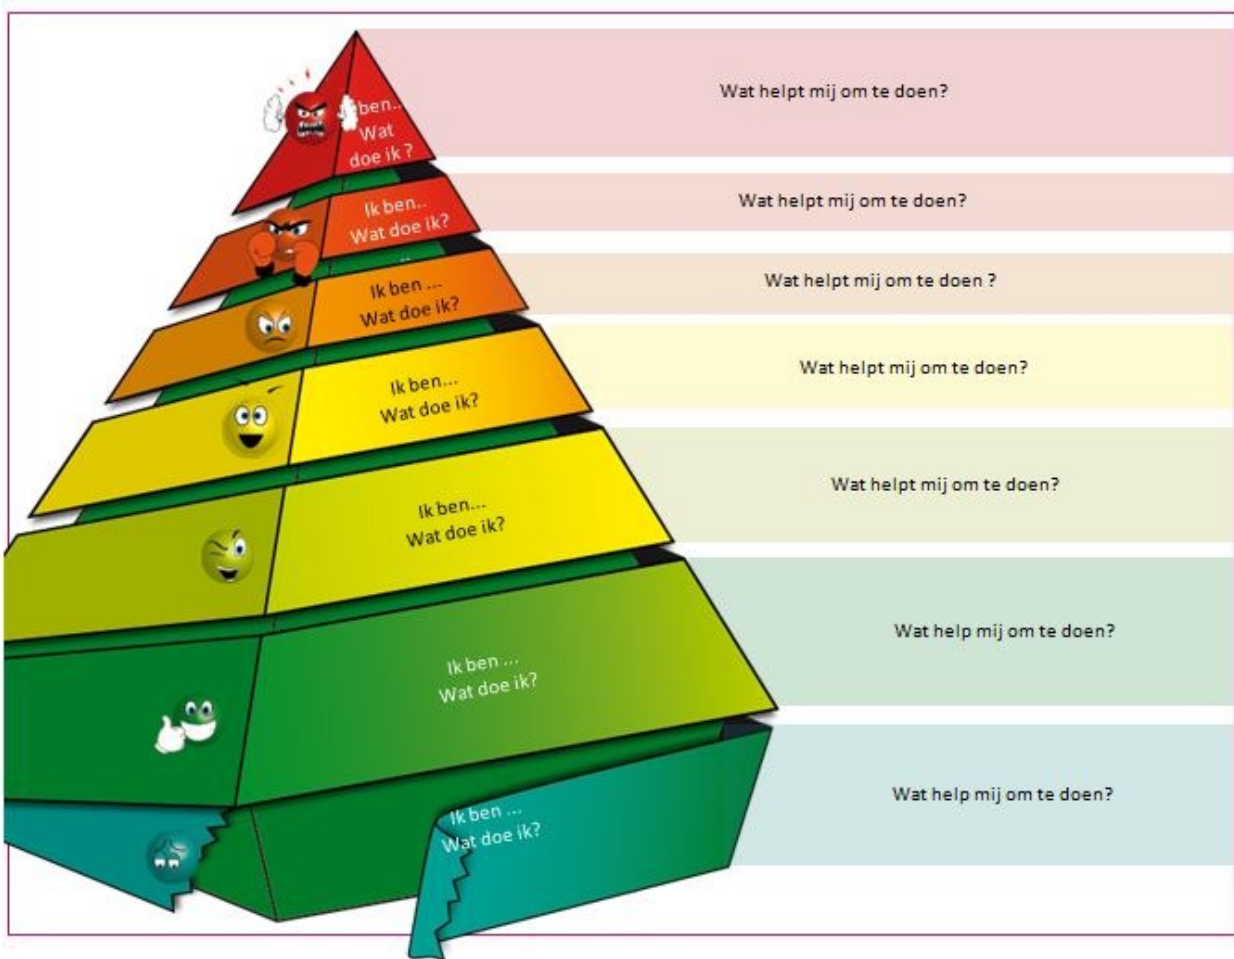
ben...
Wat
doe ik ?

Wat helpt mij om te doen?

Ik ben..
Wat doe ik?

Wat helpt mij om te doen?

Ik ben ...
Wat doe ik?

Wat helpt mij om te doen ?

Ik ben...
Wat doe ik?

Wat helpt mij om te doen?

Ik ben...
Wat doe ik?

Wat helpt mij om te doen?

Ik ben ...
Wat doe ik?

Wat help mij om te doen?

Ik ben ...
Wat doe ik?

Wat help mij om te doen?